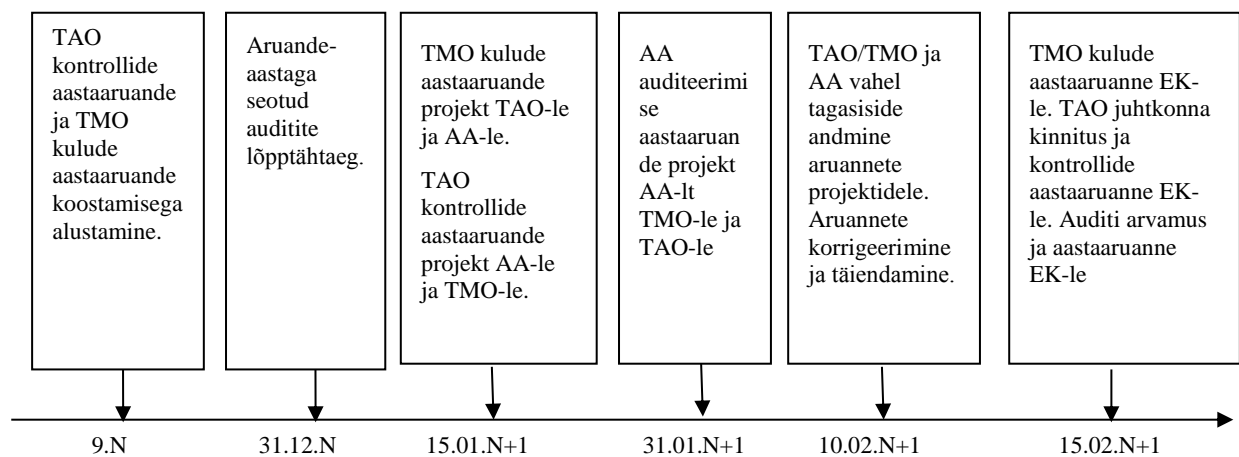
TAO kontrollide aastaaruande ja TMO kulude aastaaruande koostamisega alustamine.

Aruande-aastaga seotud auditite lõpptähtaeg.

TMO kulude aastaaruande projekt TAO-le ja AA-le.

TAO kontrollide aastaaruande projekt AA-le ja TMO-le.

AA auditeerimise aastaaruande projekt AA-lt TMO-le ja TAO-le

TAO/TMO ja AA vahel tagasiside andmine aruannete projektidele. Aruannete korrigeerimine ja täiendamine.

TMO kulude aastaaruanne EK-le. TAO juhtkonna kinnitus ja kontrollide aastaaruanne EK-le. Auditi arvamus ja aastaaruanne EK-le

9.N

31.12.N

15.01.N+1

31.01.N+1

10.02.N+1

15.02.N+1